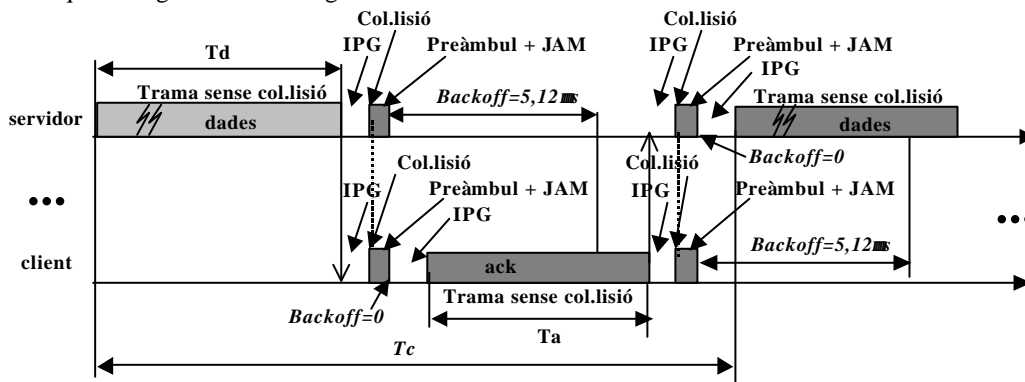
Td
Col.lisió
IPG
Preàmbul + JAM
Col.lisió
IPG
Preàmbul + JAM
IPG
Trama sense col.lisió
Backoff=5,12 ms
Trama sense col.lisió
servidor
dades
dades
Backoff=0
Col.lisió
Col.lisió
IPG
Preàmbul + JAM
IPG
Preàmbul + JAM
IPG
•••
•••
Backoff=5,12 ms
client
ack
Trama sense col.lisió
Backoff=0
Ta
Tc